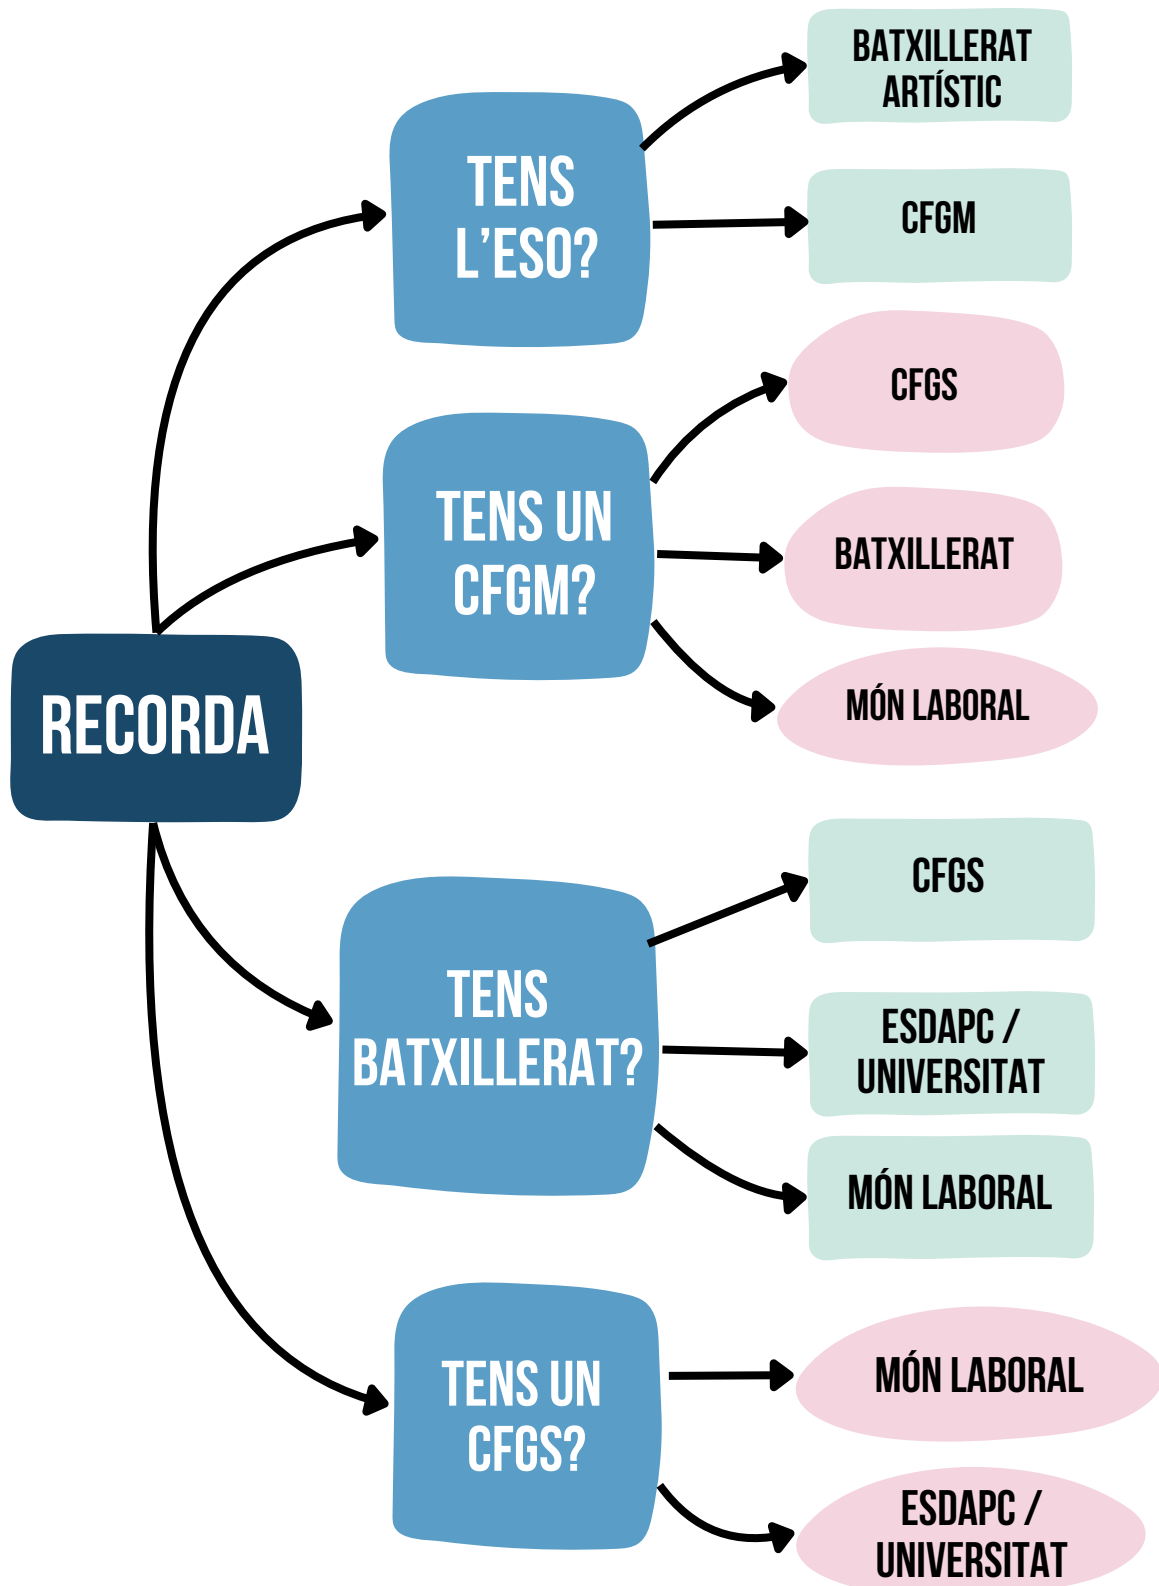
RECORDA

TENS L'ESO?

BATXILLERAT ARTÍSTIC

CFGM

TENS UN CFGM?

CFGS

BATXILLERAT

MÓN LABORAL

TENS BATXILLERAT?

CFGS

ESDAPC / UNIVERSITAT

MÓN LABORAL

TENS UN CFGS?

MÓN LABORAL

ESDAPC / UNIVERSITAT